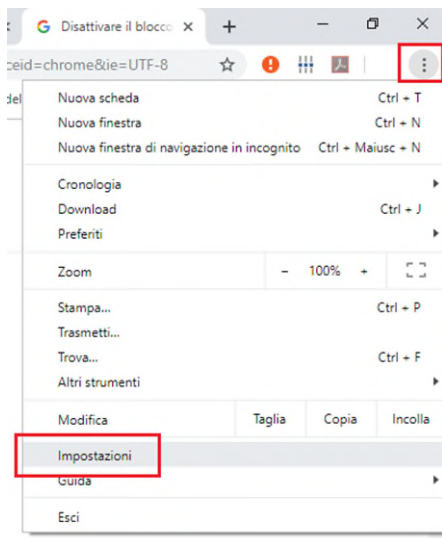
Disattivare il blocco ×

+

ceid=chrome&ie=UTF-8

del

Nuova scheda Ctrl + T
Nuova finestra Ctrl + N
Nuova finestra di navigazione in incognito Ctrl + Maiusc + N

Cronologia
Download Ctrl + J
Preferiti

Zoom - 100% +

Stampa... Ctrl + P
Trasmetti...
Trova... Ctrl + F
Altri strumenti

Modifica Taglia Copia Incolla

Impostazioni
Guida

Esci